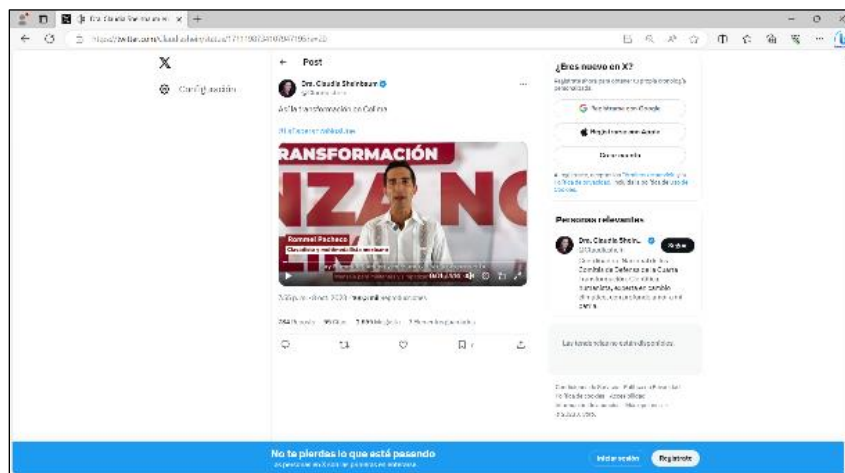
Dra. Claudia Sheinbaum en X ×

Configuración

Post

Dra. Claudia Sheinbaum

Así la transformación en Colima

#LaEsperanzaNosUne

RANSFORMACIÓN

NZA NO

Rommel Pacheco

¿Eres nuevo en X?

Regístrate con Google

Regístrate con Apple

Crear cuenta

Personas relevantes

Dra. Claudia Sheinb...

Seguir

Comité de Defensa de la Cuarta Transformación

No te pierdas lo que está pasando

Iniciar sesión

Regístrate